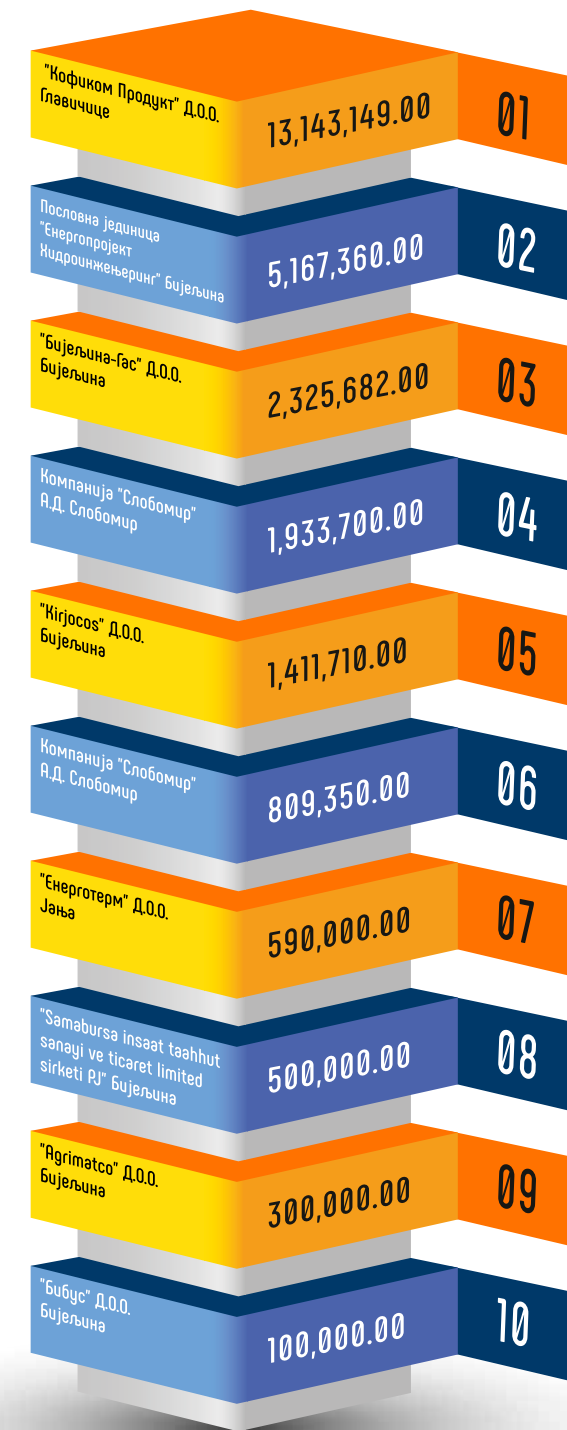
"Кофиком Продукт" Д.О.О. Главичице
13,143,149.00
01

Пословна јединица "Енергопројект Хидроинжењеринг" Бијељина
5,167,360.00
02

"Бијељина-Гас" Д.О.О. Бијељина
2,325,682.00
03

Компанија "Слобомир" А.Д. Слобомир
1,933,700.00
04

"Kirjocos" Д.О.О. Бијељина
1,411,710.00
05

Компанија "Слобомир" А.Д. Слобомир
809,350.00
06

"Енерготерм" Д.О.О. Јања
590,000.00
07

"Samabursa insaat taahhut sanayi ve ticaret limited sirketi PJ" Бијељина
500,000.00
08

"Agrimatco" Д.О.О. Бијељина
300,000.00
09

"Бибус" Д.О.О. Бијељина
100,000.00
10